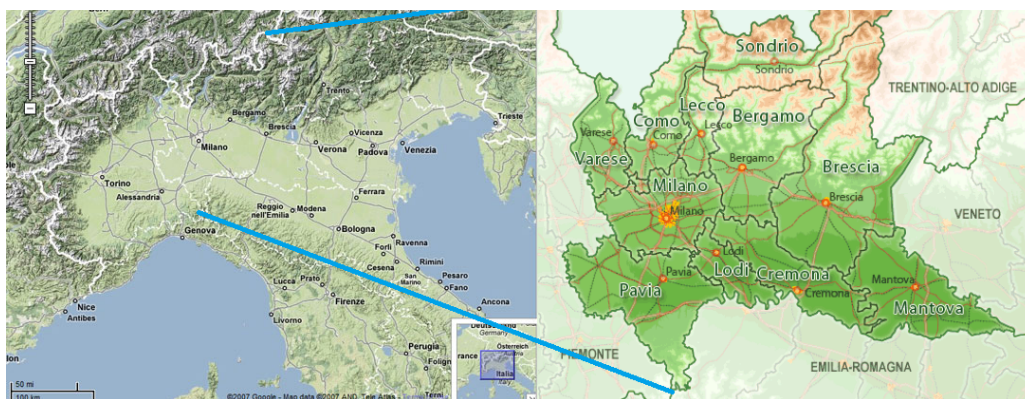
Bergamo
Brescia
Trieste
Milano
Vicenza
Verona
Padova
Venezia
Torino
Alessandria
Ferrara
Reggio nell'Emilia
Modena
Bologna
Genova
Forlì
Ravenna
Cesena
Rimini
San Marino
Pesaro
Fano
Lucca
Prato
Firenze
Ancona
Nice
Antibes
Pisa
Livorno
Perugia
Deutschland
Germany
France
Österreich
Austria
Italia
Italy
50 mi
100 km
©2007 Google - Map data ©2007 AND, Tele Atlas

Sondrio
Sondrio
TRENTINO-ALTO ADIGE
Lecco
Como
Bergamo
Varese
Como
Lecco
Varese
Bergamo
Brescia
Milano
Brescia
Milano
VENETO
Lodi
Pavia
Lodi
Cremona
Mantova
Pavia
Cremona
Mantova
PIEMONTE
EMILIA-ROMAGNA